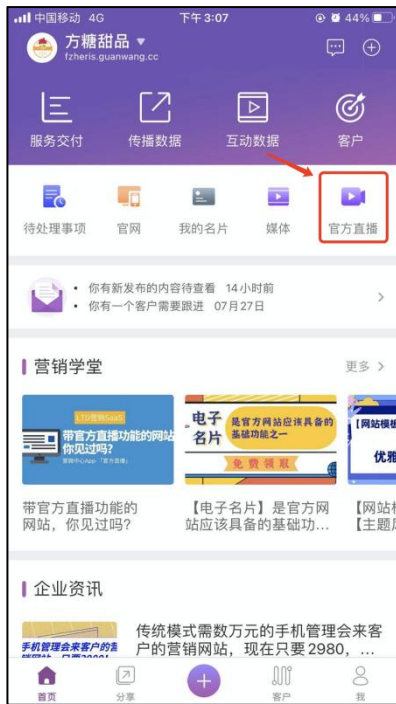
中国移动 4G 下午3:07 44%

方糖甜品
fzheris.guanwang.cc

服务交付 传播数据 互动数据 客户

待处理事项 官网 我的名片 媒体 官方直播

你有新发布的内容待查看 14小时前
你有一个客户需要跟进 07月27日

营销学堂 更多 >

LTD营销SaaS
带官方直播功能的网站你见过吗？
营销中心App「官方直播」

带官方直播功能的网站，你见过吗？

电子名片 是官方网站应该具备的基础功能之一
免费领取

【电子名片】是官方网站应该具备的基础功...

【网站模
优雅

【网站模
【主题

企业资讯

手机管理会来客户的营销网站，只要2980...

传统模式需数万元的手机管理会来客户的营销网站，现在只要 2980，...

首页 分享 客户 我